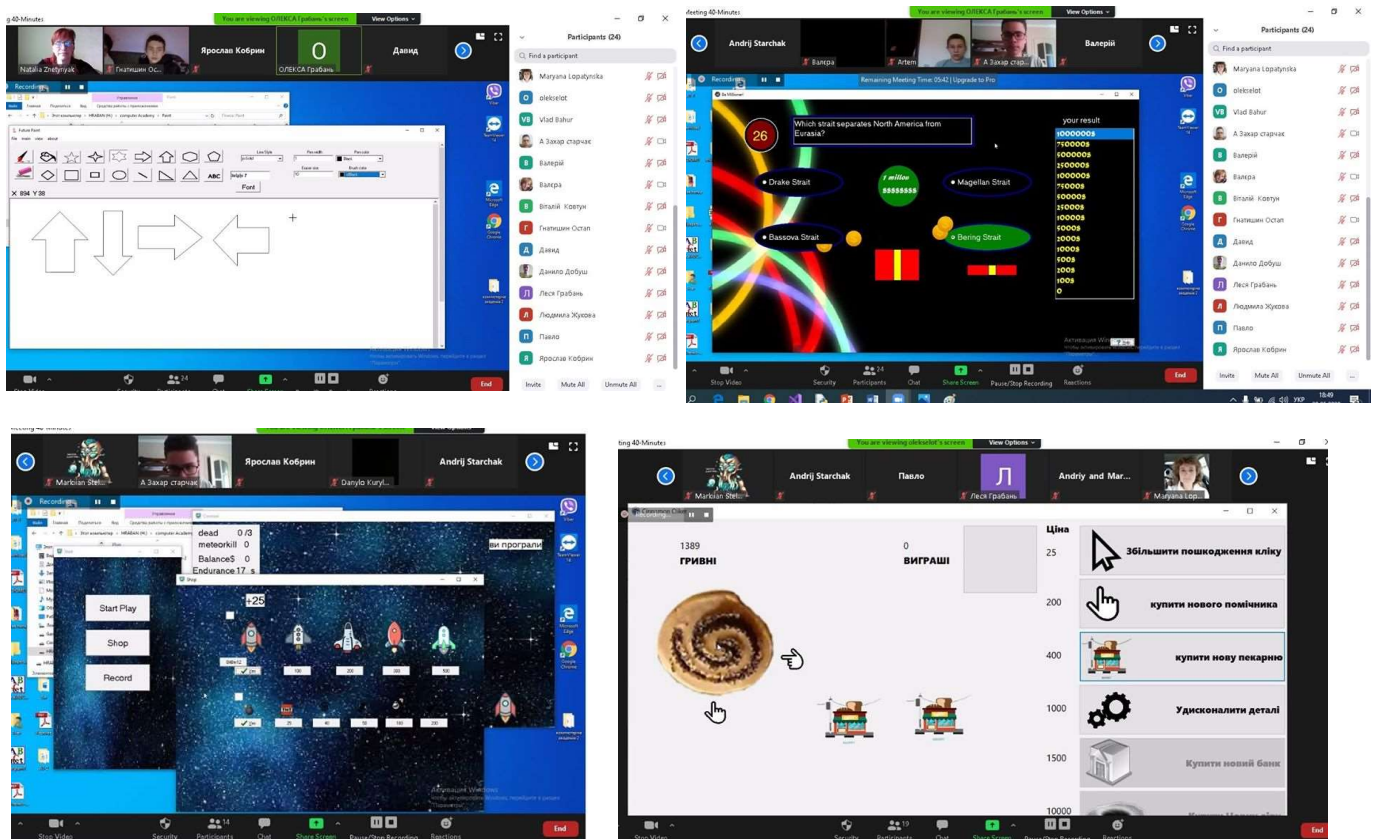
g 40-Minutes
You are viewing ОЛЕКСА Грабань's screen
View Options
Natalia Zhelnyak
Гнатишин Ос...
Ярослав Кобрин
О
ОЛЕКСА Грабань
Давид
Recording
Participants (24)
Find a participant
Maryana Lopatynska
olekselot
Vlad Bahur
А Захар старчак
Валерій
Валера
Віталій Ковтун
Гнатишин Остап
Давид
Данило Добуш
Леся Грабань
Людмила Жукова
Павло
Ярослав Кобрин
Invite
Mute All
Unmute All
End
Paint
X 894 Y 38
Font

Meeting 40-Minutes
You are viewing ОЛЕКСА Грабань's screen
View Options
Andrij Starchak
Валера
Artem
А Захар старч...
Валерій
Recording
Remaining Meeting Time: 05:42 | Upgrade to Pro
Be Millioner!
26
Which strait separates North America from Eurasia?
your result
1000000$
750000$
500000$
250000$
100000$
75000$
50000$
25000$
10000$
5000$
2000$
1000$
500$
200$
100$
0
Drake Strait
1 millon
$$$$$$$$
Magellan Strait
Bassova Strait
Bering Strait
Participants (24)
Find a participant
Maryana Lopatynska
olekselot
Vlad Bahur
А Захар старчак
Валерій
Валера
Віталій Ковтун
Гнатишин Остап
Давид
Данило Добуш
Леся Грабань
Людмила Жукова
Павло
Ярослав Кобрин
Invite
Mute All
Unmute All
Stop Video
Security
Participants
Chat
Share Screen
Pause/Stop Recording
Reactions
End

Markiian Stel...
А Захар старчак
Ярослав Кобрин
Danylo Kuryl...
Andrij Starchak
Recording
dead 0 /3
meteorkill 0
Balance$ 0
Endurance 17 s
ви програли
Start Play
Shop
Record
Shop
+25
100
200
300
500
25
40
50
100
200
Stop Video
Security
Participants
Chat
Share Screen
Pause/Stop Recording
Reactions
End

ting 40-Minutes
You are viewing olekselot's screen
View Options
Markiian Stel...
Andrij Starchak
Павло
Л
Леся Грабань
Andriy and Mar...
Maryana Lop...
Recording
1389
ГРИВНІ
0
ВИГРАШІ
Ціна
25
Збільшити пошкодження кліку
200
купити нового помічника
400
купити нову пекарню
1000
Удисконалити деталі
1500
Купити новий банк
10000
Stop Video
Security
Participants
Chat
Share Screen
Pause/Stop Recording
Reactions
End